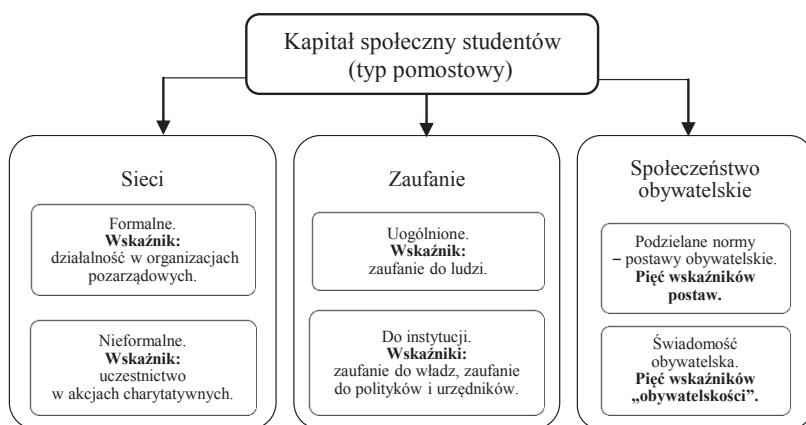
Kapitał społeczny studentów (typ pomostowy)

Sieci

Formalne.
**Wskaźnik:**
działalność w organizacjach pozarządowych.

Nieformalne.
**Wskaźnik:**
uczestnictwo w akcjach charytatywnych.

Zaufanie

Uogólnione.
**Wskaźnik:**
zaufanie do ludzi.

Do instytucji.
**Wskaźniki:**
zaufanie do władz, zaufanie do polityków i urzędników.

Społeczeństwo obywatelskie

Podzielane normy – postawy obywatelskie.
**Pięć wskaźników postaw.**

Świadomość obywatelska.
**Pięć wskaźników „obywatelskości".**